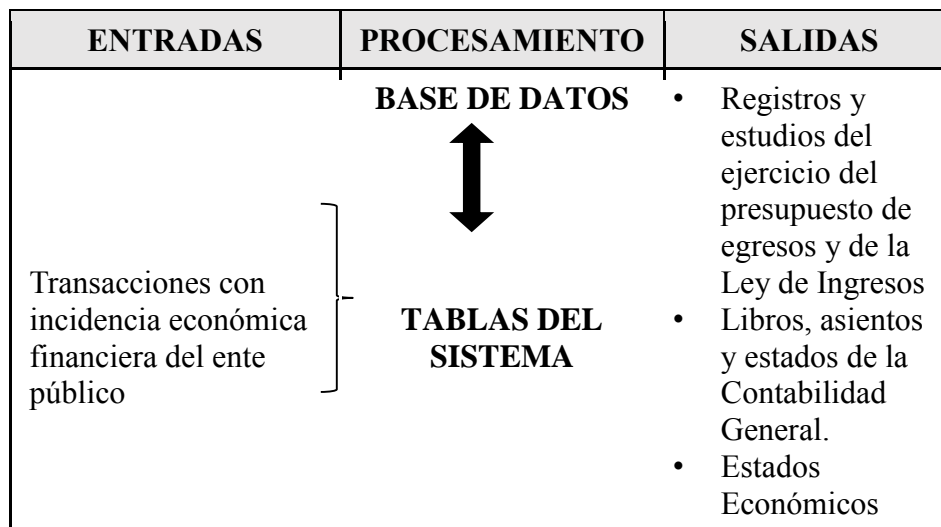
| ENTRADAS | PROCESAMIENTO | SALIDAS |
|---|---|---|
| Transacciones con incidencia económica financiera del ente público | BASE DE DATOS<br><br>TABLAS DEL SISTEMA | • Registros y estudios del ejercicio del presupuesto de egresos y de la Ley de Ingresos<br>• Libros, asientos y estados de la Contabilidad General.<br>• Estados Económicos |